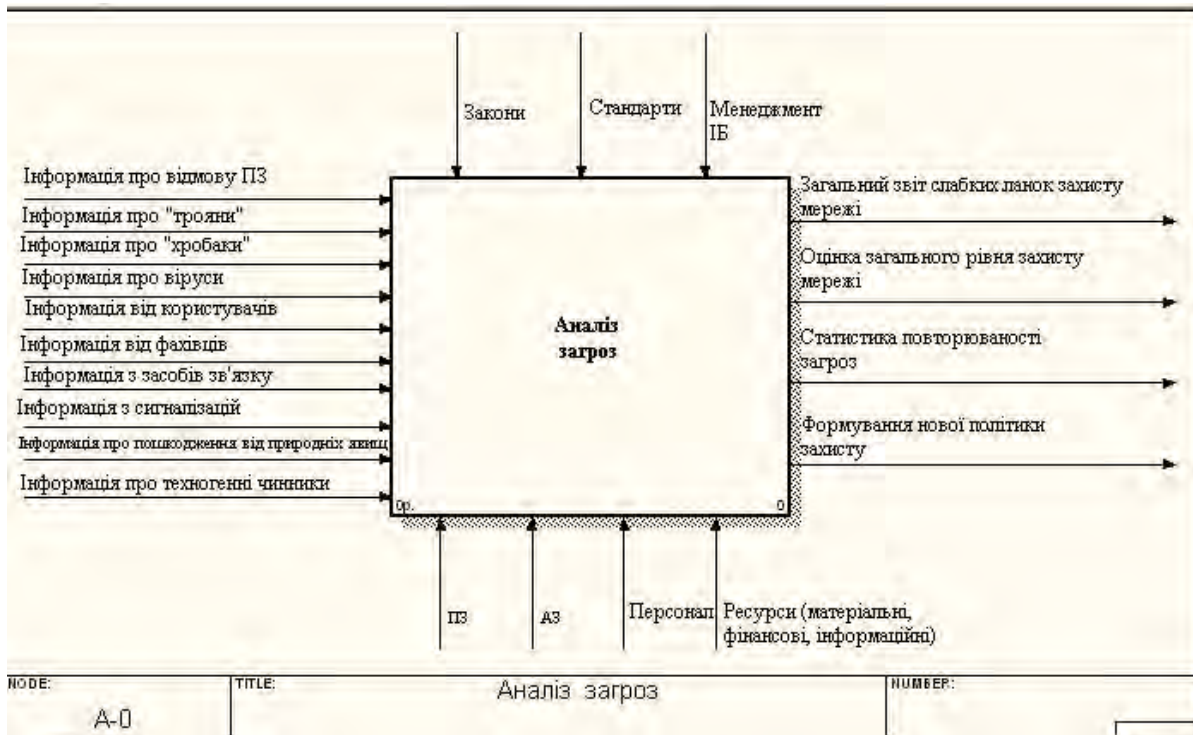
Закони

Стандарти

Менеджмент ІБ

Інформація про відмову ПЗ

Інформація про "трояни"

Інформація про "хробаки"

Інформація про віруси

Інформація від користувачів

Інформація від фахівців

Інформація з засобів зв'язку

Інформація з сигналізацій

Інформація про пошкодження від природніх явищ

Інформація про техногенні чинники

Аналіз загроз

0р.

0

Загальний звіт слабких ланок захисту мережі

Оцінка загального рівня захисту мережі

Статистика повторюваності загроз

Формування нової політики захисту

ПЗ

АЗ

Персонал

Ресурси (матеріальні, фінансові, інформаційні)

NODE:

A-0

TITLE:

Аналіз загроз

NUMBER: